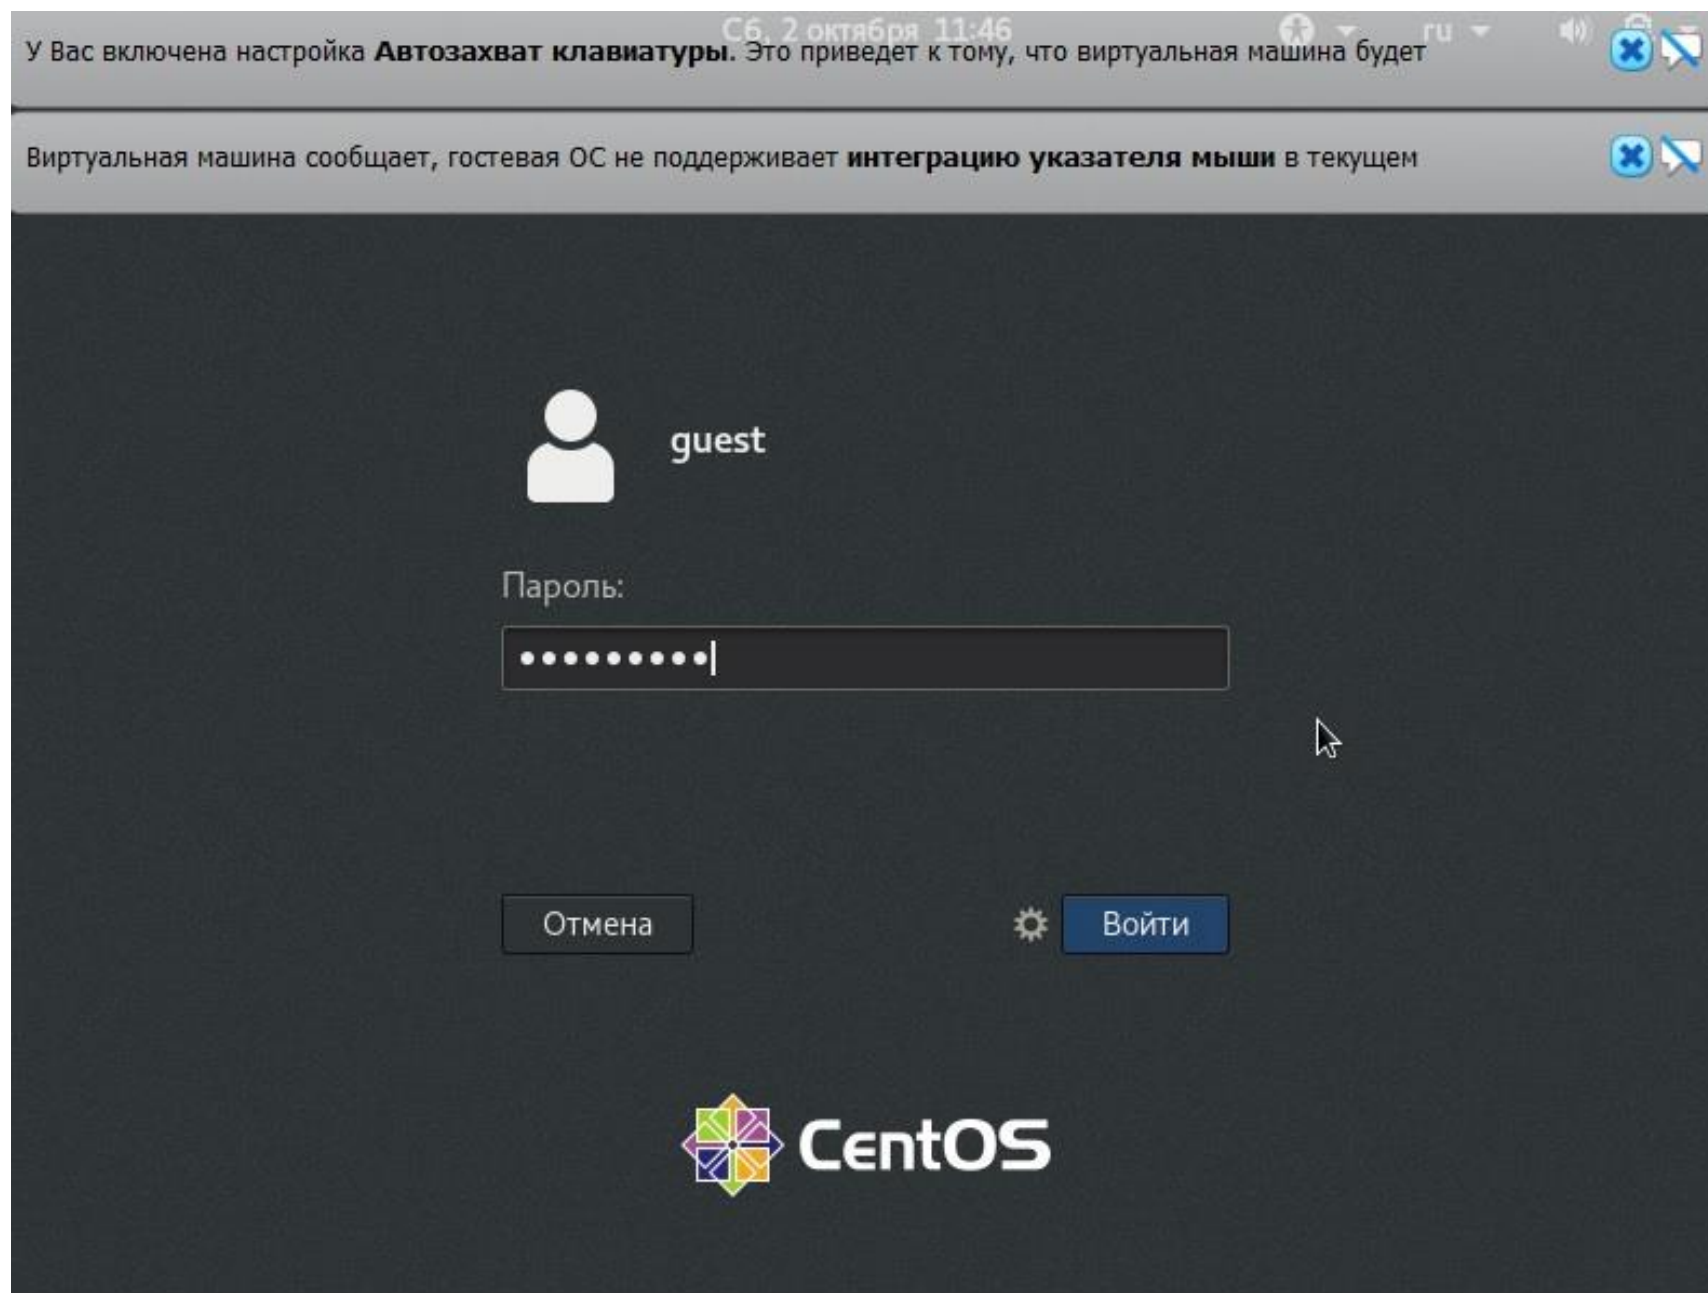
Сб, 2 октября 11:46 ru

У Вас включена настройка **Автозахват клавиатуры.** Это приведет к тому, что виртуальная машина будет

Виртуальная машина сообщает, гостевая ОС не поддерживает **интеграцию указателя мыши** в текущем

guest

Пароль:

••••••••••

Отмена

Войти

CentOS